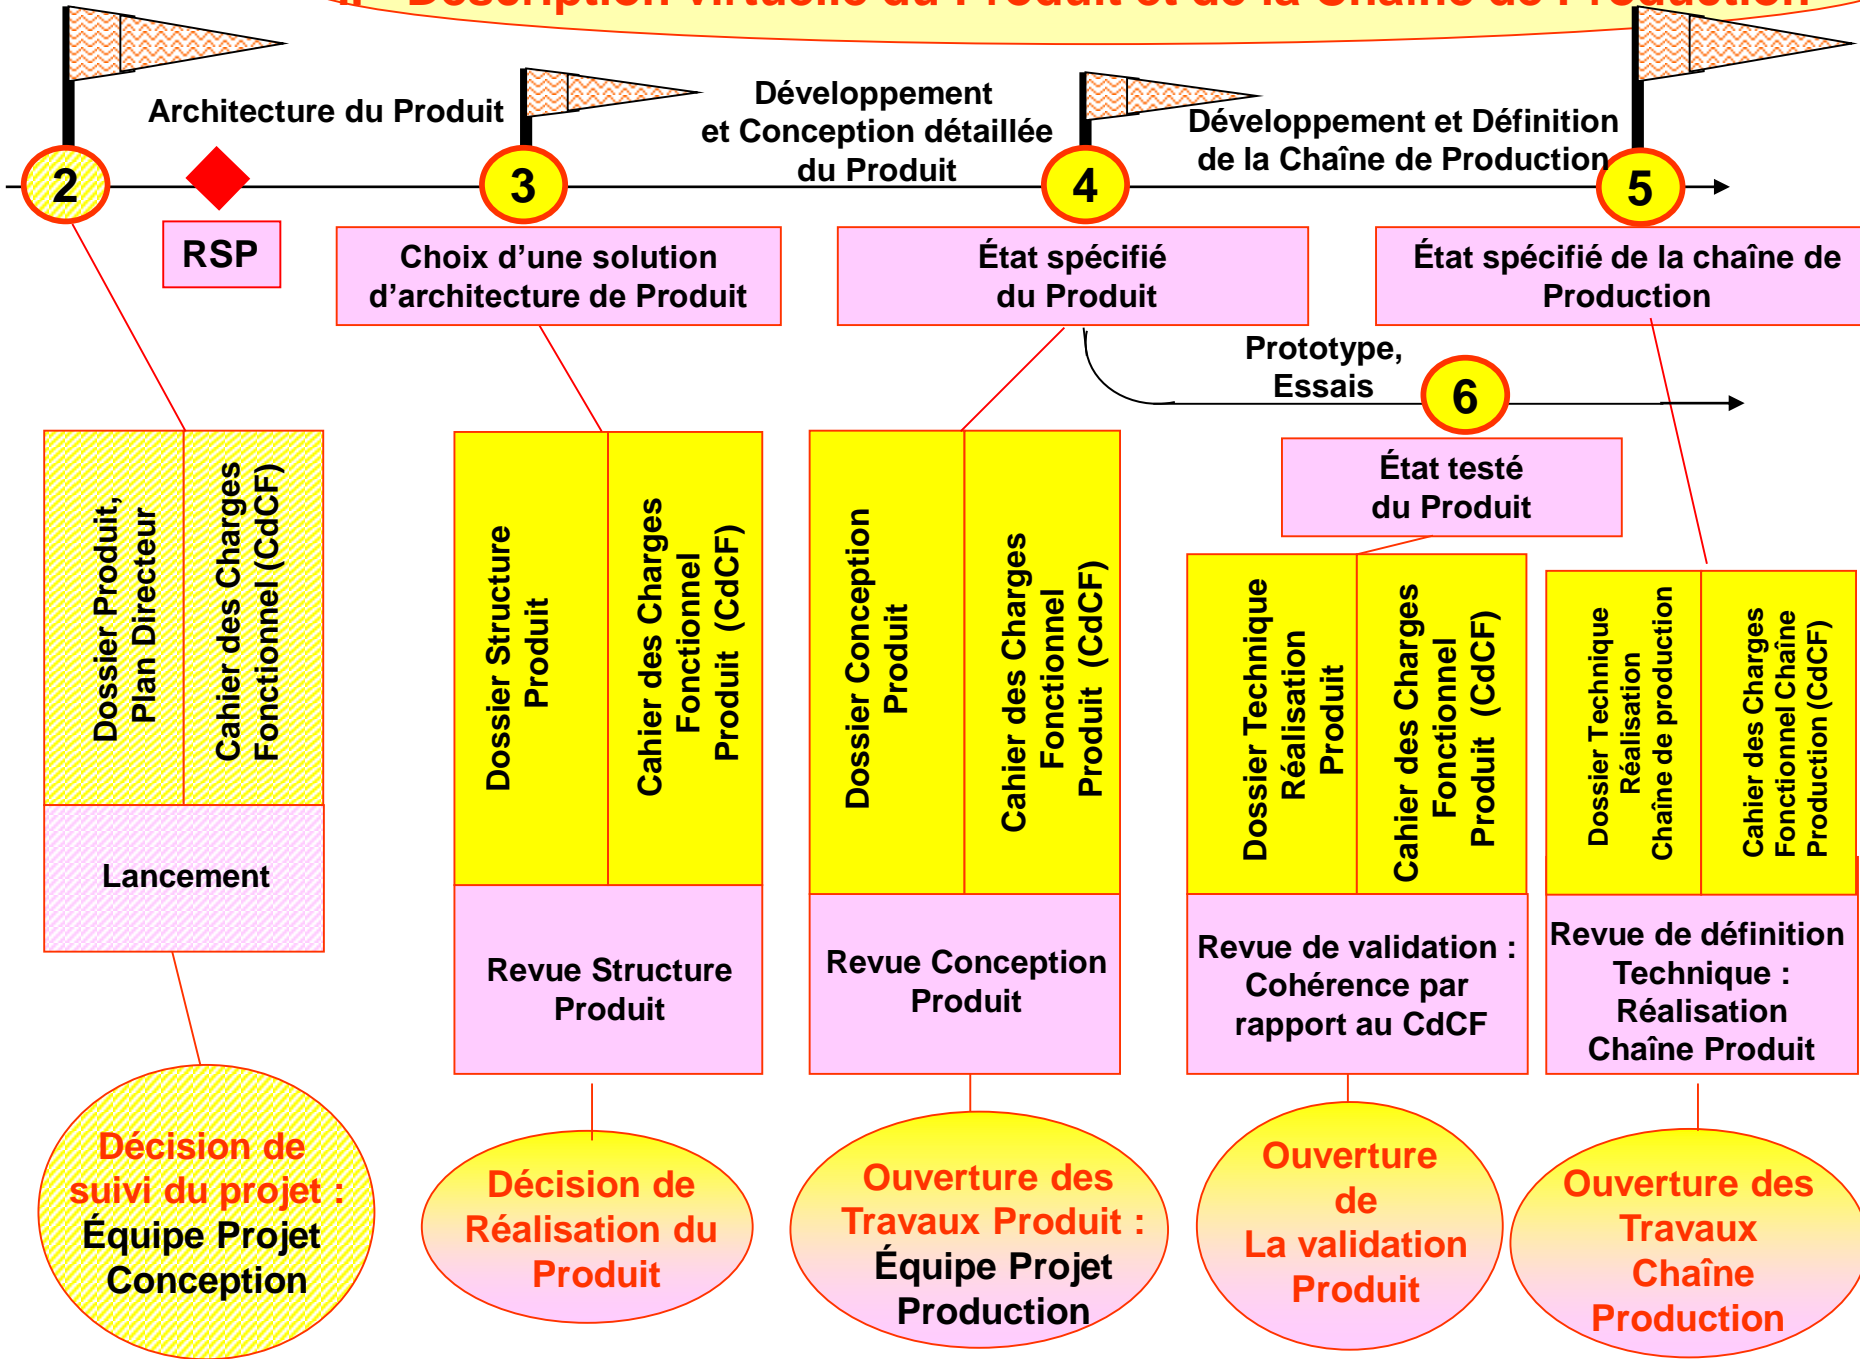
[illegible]

Architecture du Produit

Développement et Conception détaillée du Produit

Développement et Définition de la Chaîne de Production

2

3

4

5

RSP

Choix d'une solution d'architecture de Produit

État spécifié du Produit

État spécifié de la chaîne de Production

Prototype, Essais

6

État testé du Produit

Dossier Produit, Plan Directeur

Cahier des Charges Fonctionnel (CdCF)

Lancement

Dossier Structure Produit

Cahier des Charges Fonctionnel Produit (CdCF)

Revue Structure Produit

Dossier Conception Produit

Cahier des Charges Fonctionnel Produit (CdCF)

Revue Conception Produit

Dossier Technique Réalisation Produit

Cahier des Charges Fonctionnel Produit (CdCF)

Revue de validation : Cohérence par rapport au CdCF

Dossier Technique Réalisation Chaîne de production

Cahier des Charges Fonctionnel Chaîne Production (CdCF)

Revue de définition Technique : Réalisation Chaîne Produit

Décision de suivi du projet : Équipe Projet Conception

Décision de Réalisation du Produit

Ouverture des Travaux Produit : Équipe Projet Production

Ouverture de La validation Produit

Ouverture des Travaux Chaîne Production